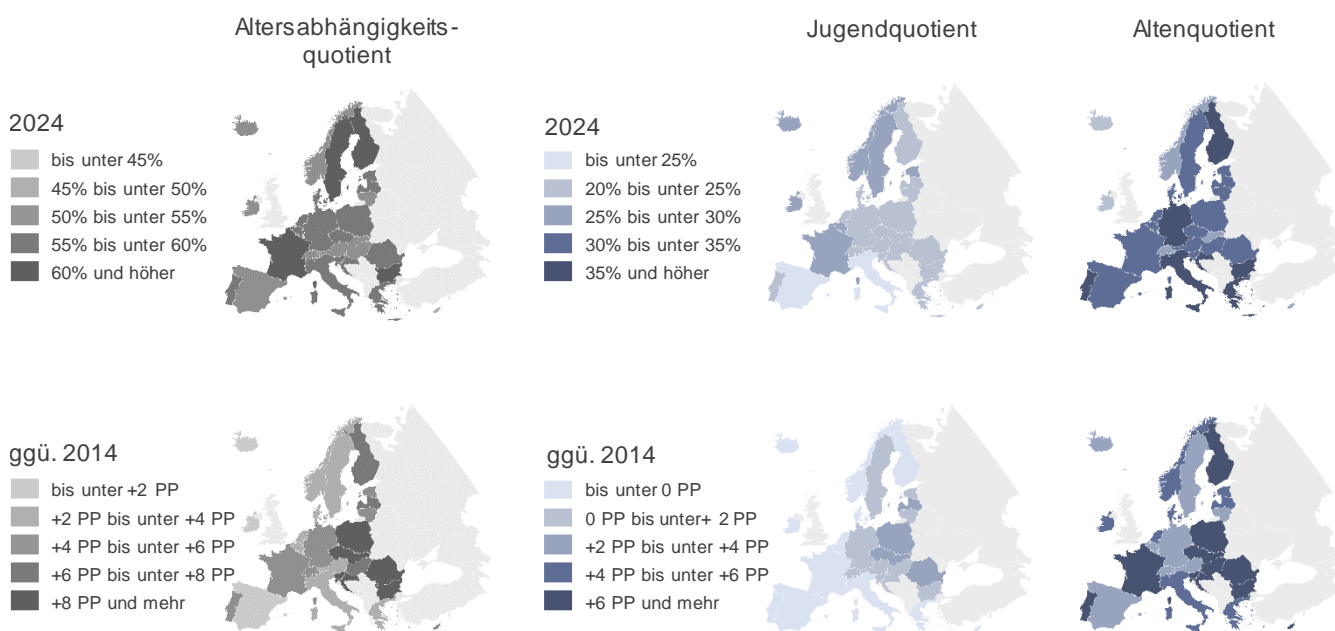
Altersabhängigkeitsquotient

Jugendquotient

Altenquotient

2024
bis unter 45%
45% bis unter 50%
50% bis unter 55%
55% bis unter 60%
60% und höher

2024
bis unter 25%
20% bis unter 25%
25% bis unter 30%
30% bis unter 35%
35% und höher

ggü. 2014
bis unter +2 PP
+2 PP bis unter +4 PP
+4 PP bis unter +6 PP
+6 PP bis unter +8 PP
+8 PP und mehr

ggü. 2014
bis unter 0 PP
0 PP bis unter+ 2 PP
+2 PP bis unter +4 PP
+4 PP bis unter +6 PP
+6 PP und mehr